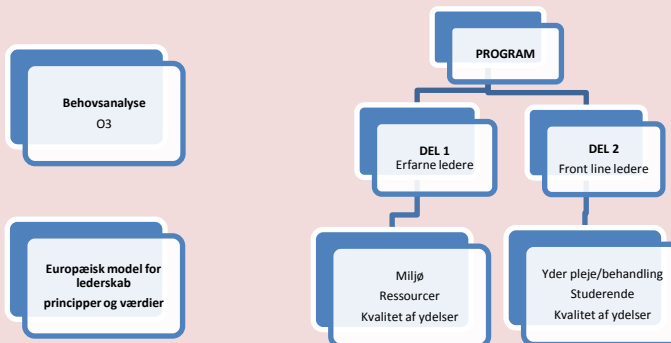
Behovsanalyse
O3

Europæisk model for lederskab
principper og værdier

PROGRAM

DEL 1
Erfarne ledere

DEL 2
Front line ledere

Miljø
Ressourcer
Kvalitet af ydelser

Yder pleje/behandling
Studerende
Kvalitet af ydelser